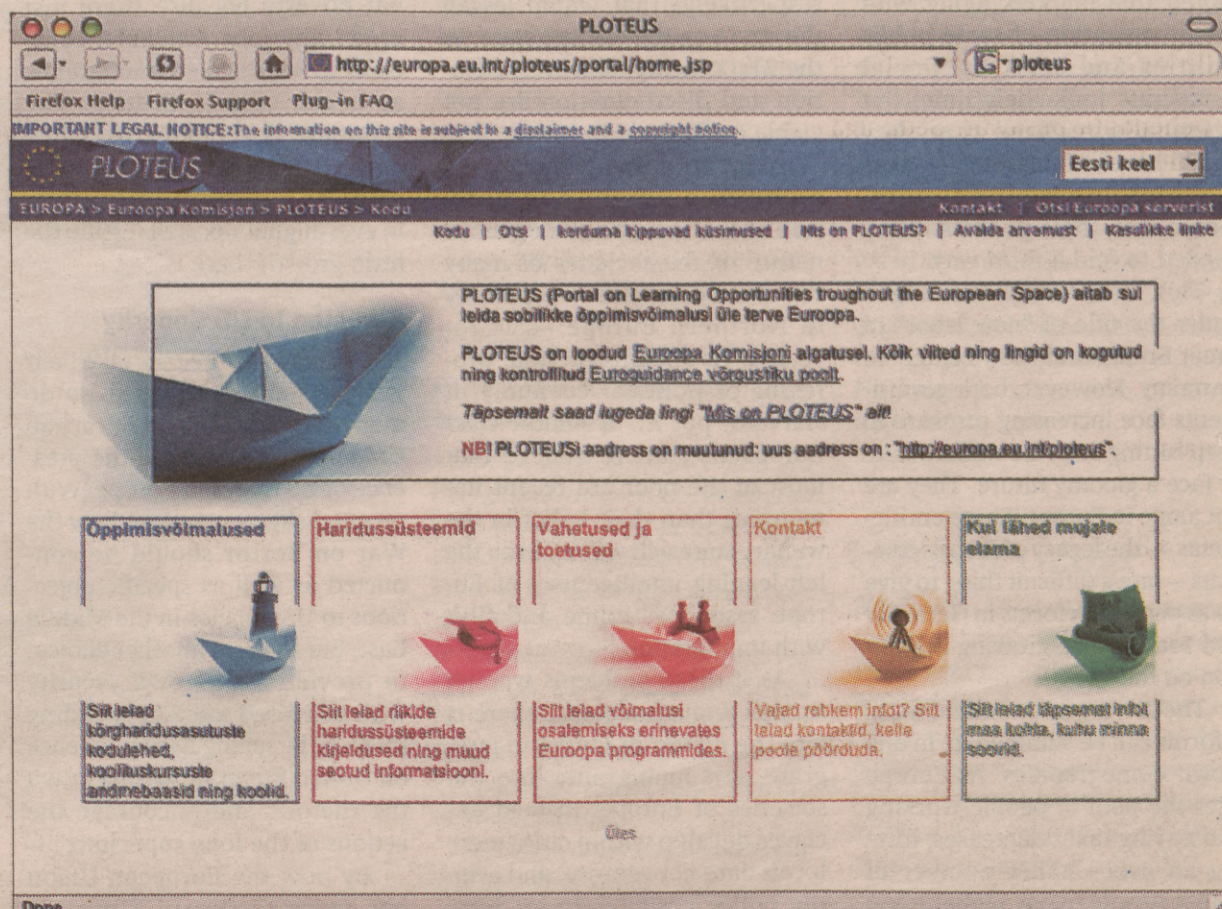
PLOTEUS

http://europa.eu.int/ploteus/portal/home.jsp

ploteus

Firefox Help Firefox Support Plug-in FAQ

IMPORTANT LEGAL NOTICE: The information on this site is subject to a disclaimer and a copyright notice.

PLOTEUS

Eesti keel

EUROPA > Euroopa Komisjon > PLOTEUS > Kodu

Kontakt | Otsi Euroopa serverist

Kodu | Otsi | korduma kippuvad küsimused | Mis on PLOTEUS? | Avalda arvamust | Kasulikke linke

PLOTEUS (Portal on Learning Opportunities troughout the European Space) aitab sul leida sobilikke õppimisvõimalusi üle terve Euroopa.

PLOTEUS on loodud Euroopa Komisjoni algatusel. Kõik viited ning lingid on kogutud ning kontrollitud Euroguidance võrgustiku poolt.

Täpsemalt saad lugeda lingi "Mis on PLOTEUS" all!

NB! PLOTEUSi aadress on muutunud: uus aadress on : "http://europa.eu.int/ploteus".

Õppimisvõimalused

Siit leiad kõrgharidusasutuste kodulehed, koolituskursuste andmebaasid ning koolid.

Haridussüsteemid

Siit leiad riikide haridussüsteemide kirjeldused ning muud seotud informatsiooni.

Vahetused ja toetused

Siit leiad võimalusi osalemiseks erinevates Euroopa programmides.

Kontakt

Vajad rohkem infot? Siit leiad kontaktid, kelle poole pöörduda.

Kui lähed mujale elama

Siit leiad täpsemat infot maa kohta, kuhu sinna soovid.

Üles

Done